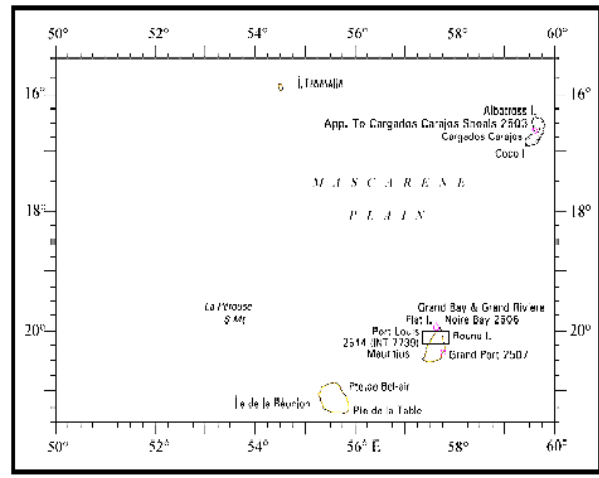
50° 52° 54° 56° 58° 60°

16° 16°

Î. Tromelin

Albatross I.
App. To Cargados Carajos Shoals 2503
Cargados Carajos
Coco I.

18° 18°

M A S C A R E N E

P L A I N

Grand Bay & Grand Riviere
Flat I. Noire Bay 2506
Port Louis
2514 (INT 7739)
Round I.
Mauritius
Grand Port 2507

La Pérouse
S Mt

20° 20°

Pointe Bel-air
Île de la Réunion
Pte de la Table

50° 52° 54° 56° E 58° 60°